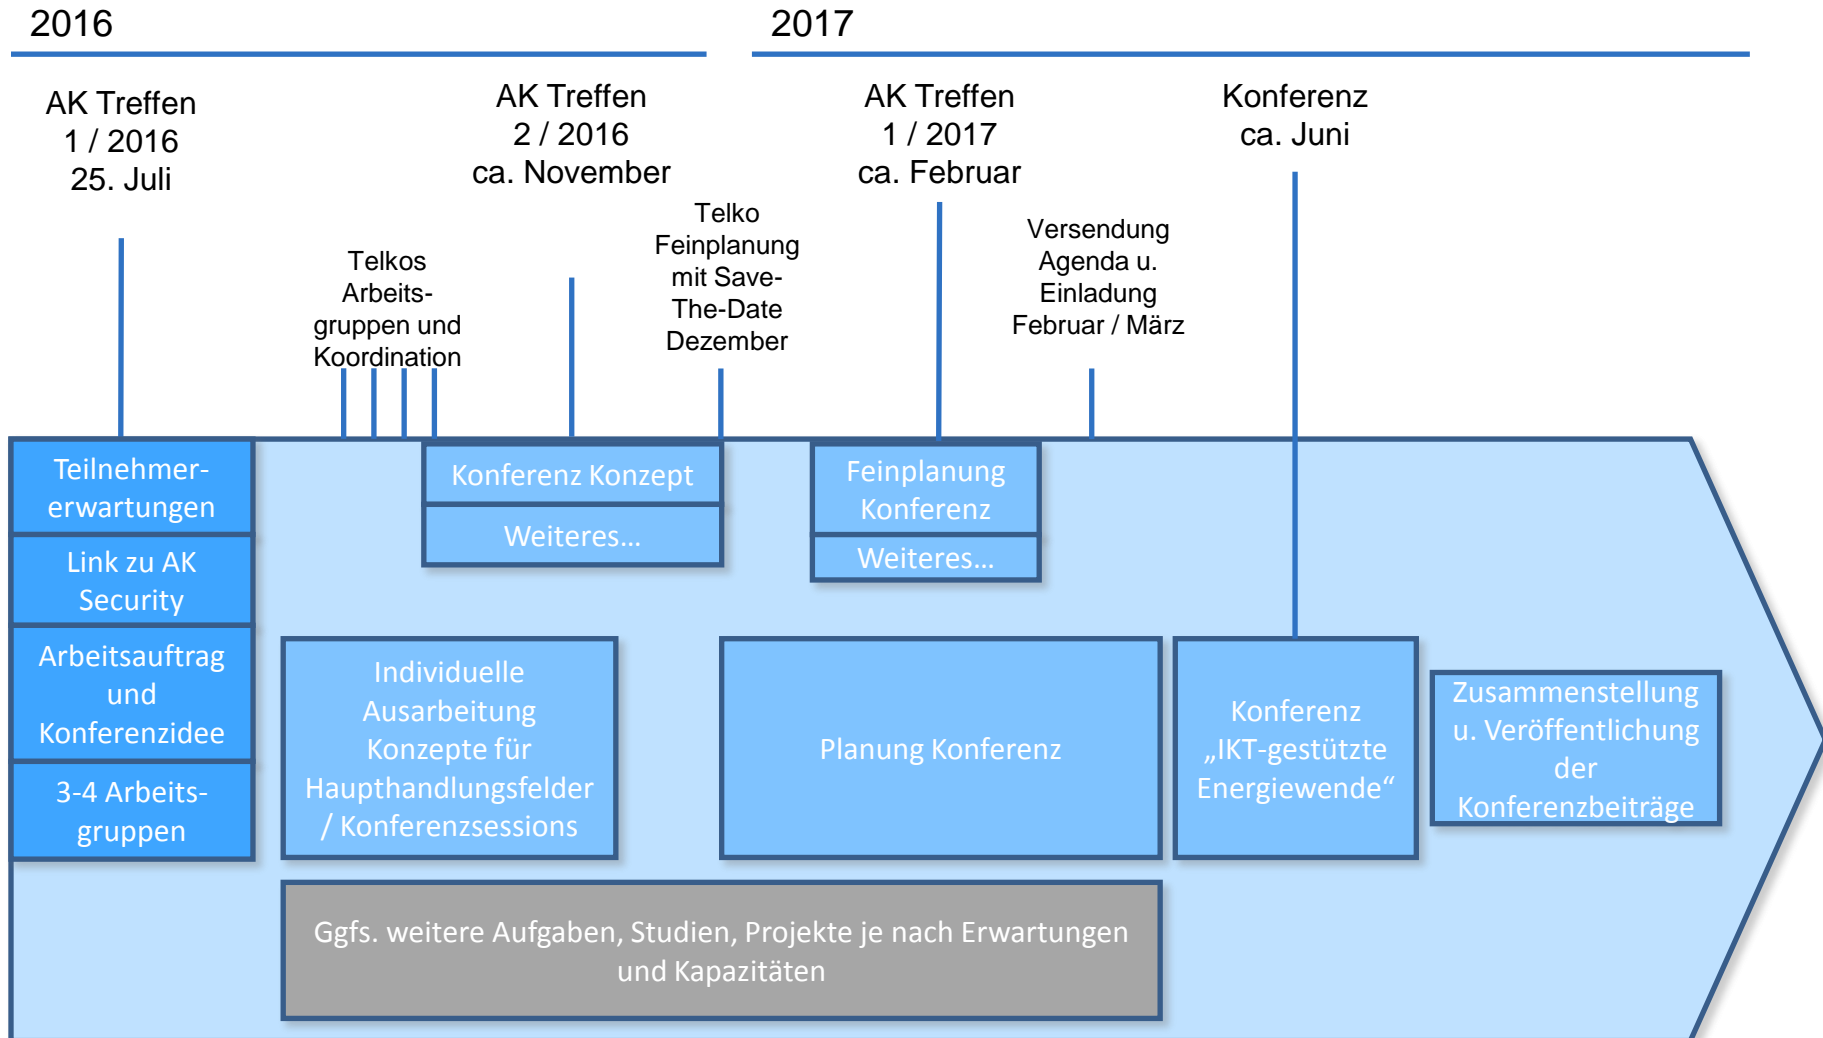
2016

2017

AK Treffen
1 / 2016
25. Juli

AK Treffen
2 / 2016
ca. November

AK Treffen
1 / 2017
ca. Februar

Konferenz
ca. Juni

Telkos
Arbeitsgruppen und
Koordination

Telko
Feinplanung
mit Save-The-Date
Dezember

Versendung
Agenda u.
Einladung
Februar / März

Teilnehmererwartungen

Link zu AK Security

Arbeitsauftrag und Konferenzidee

3-4 Arbeitsgruppen

Konferenz Konzept

Weiteres...

Feinplanung Konferenz

Weiteres...

Individuelle Ausarbeitung Konzepte für Haupthandlungsfelder / Konferenzsessions

Planung Konferenz

Konferenz „IKT-gestützte Energiewende“

Zusammenstellung u. Veröffentlichung der Konferenzbeiträge

Ggfs. weitere Aufgaben, Studien, Projekte je nach Erwartungen und Kapazitäten